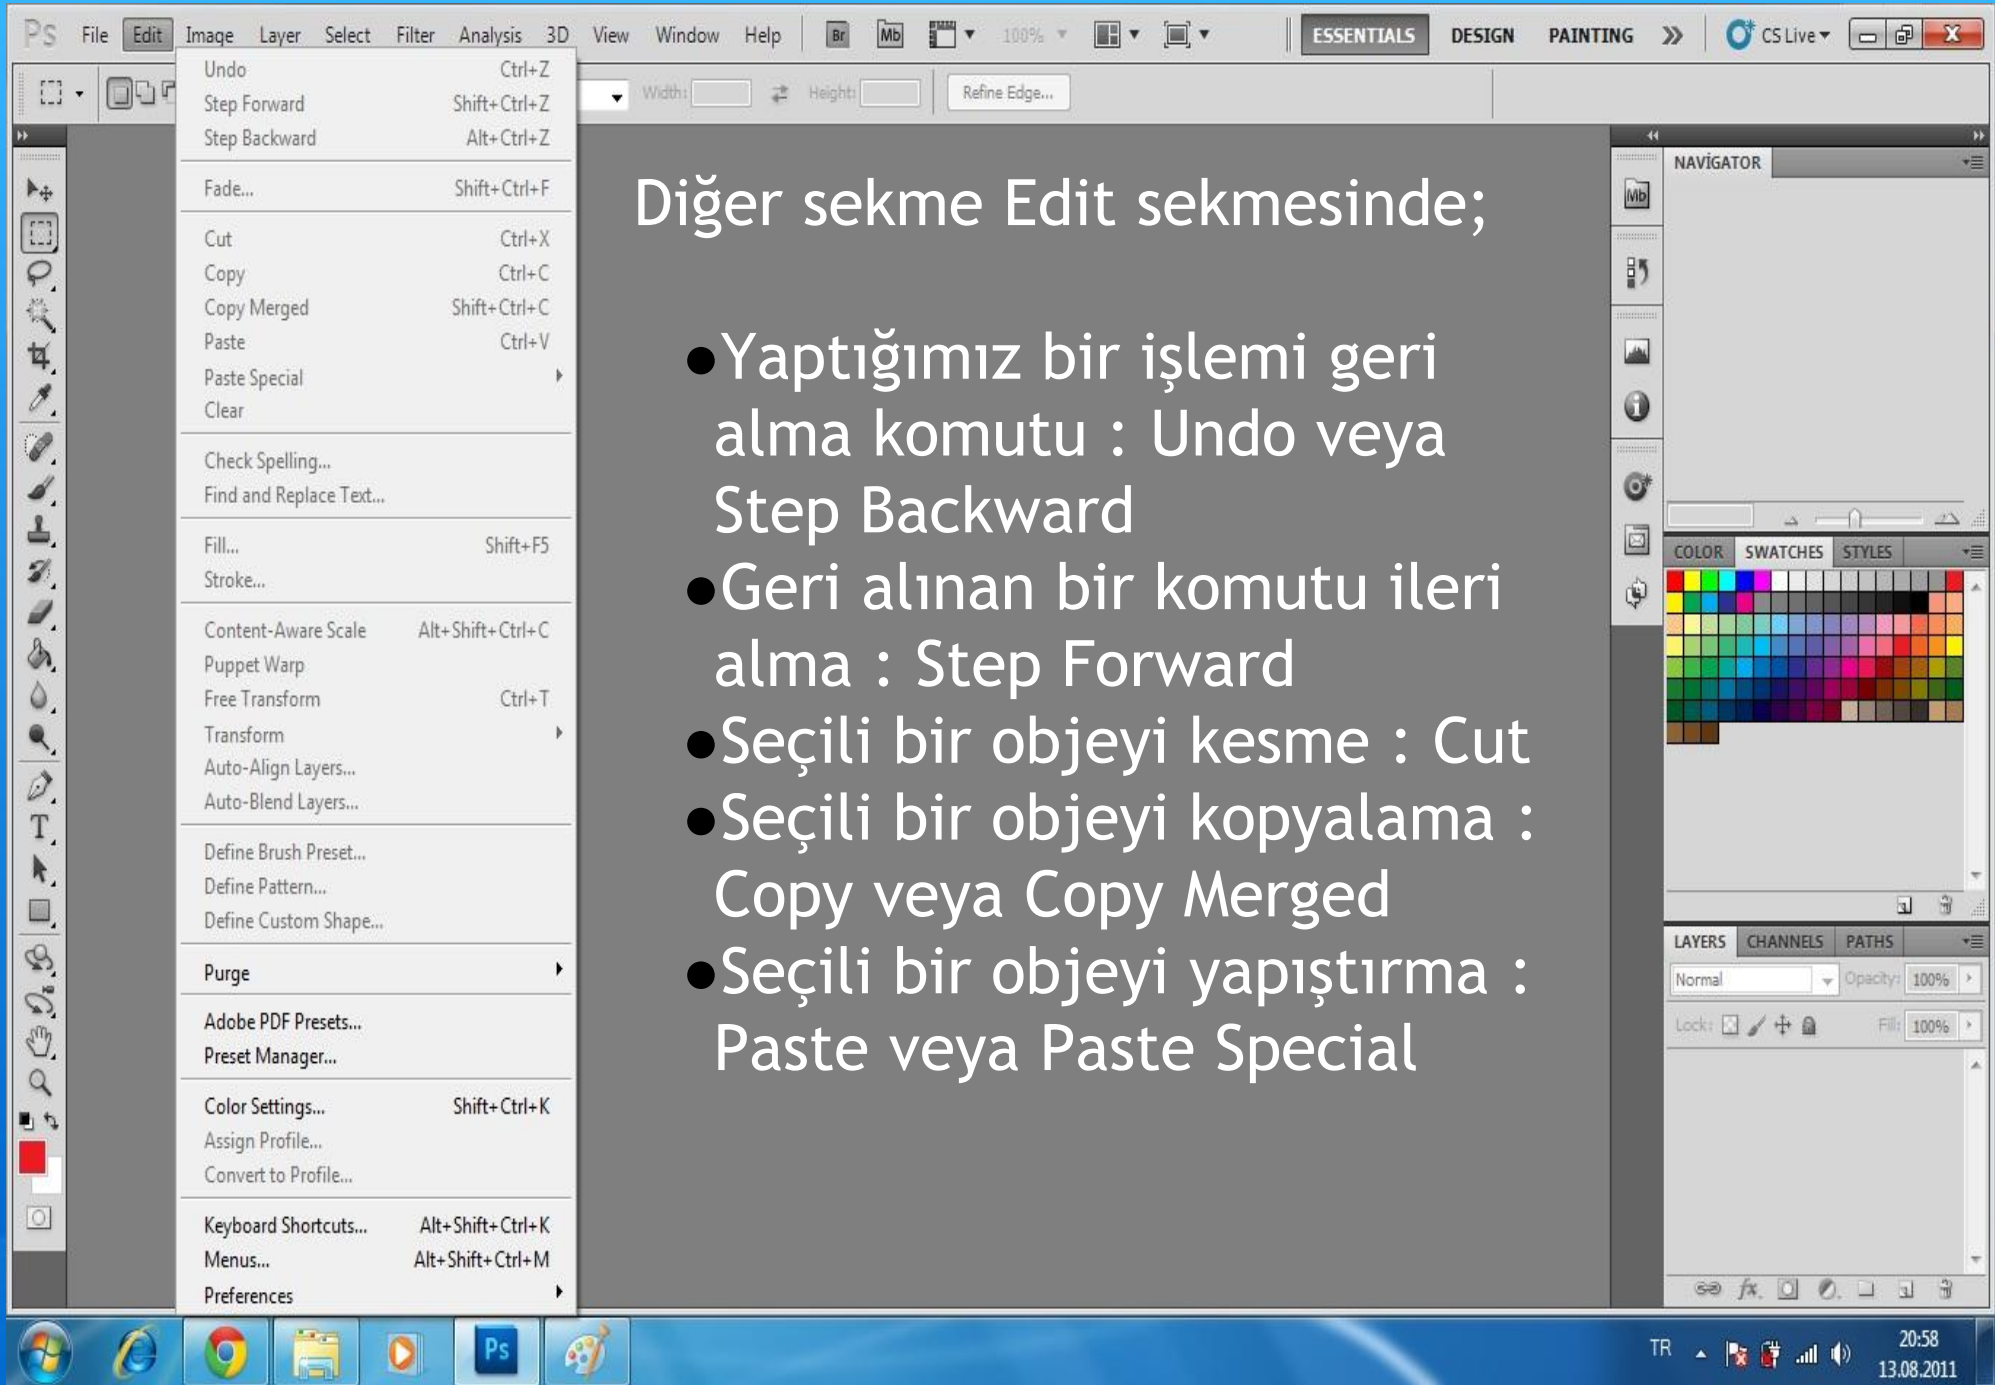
Ps File Edit Image Layer Select Filter Analysis 3D View Window Help Br Mb 100% ESSENTIALS DESIGN PAINTING » CS Live

Width: Height: Refine Edge...

| Undo | Ctrl+Z |
|---|---|
| Step Forward | Shift+Ctrl+Z |
| Step Backward | Alt+Ctrl+Z |
| Fade... | Shift+Ctrl+F |
| Cut | Ctrl+X |
| Copy | Ctrl+C |
| Copy Merged | Shift+Ctrl+C |
| Paste | Ctrl+V |
| Paste Special | |
| Clear | |
| Check Spelling... | |
| Find and Replace Text... | |
| Fill... | Shift+F5 |
| Stroke... | |
| Content-Aware Scale | Alt+Shift+Ctrl+C |
| Puppet Warp | |
| Free Transform | Ctrl+T |
| Transform | |
| Auto-Align Layers... | |
| Auto-Blend Layers... | |
| Define Brush Preset... | |
| Define Pattern... | |
| Define Custom Shape... | |
| Purge | |
| Adobe PDF Presets... | |
| Preset Manager... | |
| Color Settings... | Shift+Ctrl+K |
| Assign Profile... | |
| Convert to Profile... | |
| Keyboard Shortcuts... | Alt+Shift+Ctrl+K |
| Menus... | Alt+Shift+Ctrl+M |
| Preferences | |

Diğer sekme Edit sekmesinde;

●Yaptığımız bir işlemi geri alma komutu : Undo veya Step Backward
●Geri alınan bir komutu ileri alma : Step Forward
●Seçili bir objeyi kesme : Cut
●Seçili bir objeyi kopyalama : Copy veya Copy Merged
●Seçili bir objeyi yapıştırma : Paste veya Paste Special

NAVİGATOR
COLOR SWATCHES STYLES
LAYERS CHANNELS PATHS
Normal Opacity: 100%
Lock: Fill: 100%

TR 20:58 13.08.2011